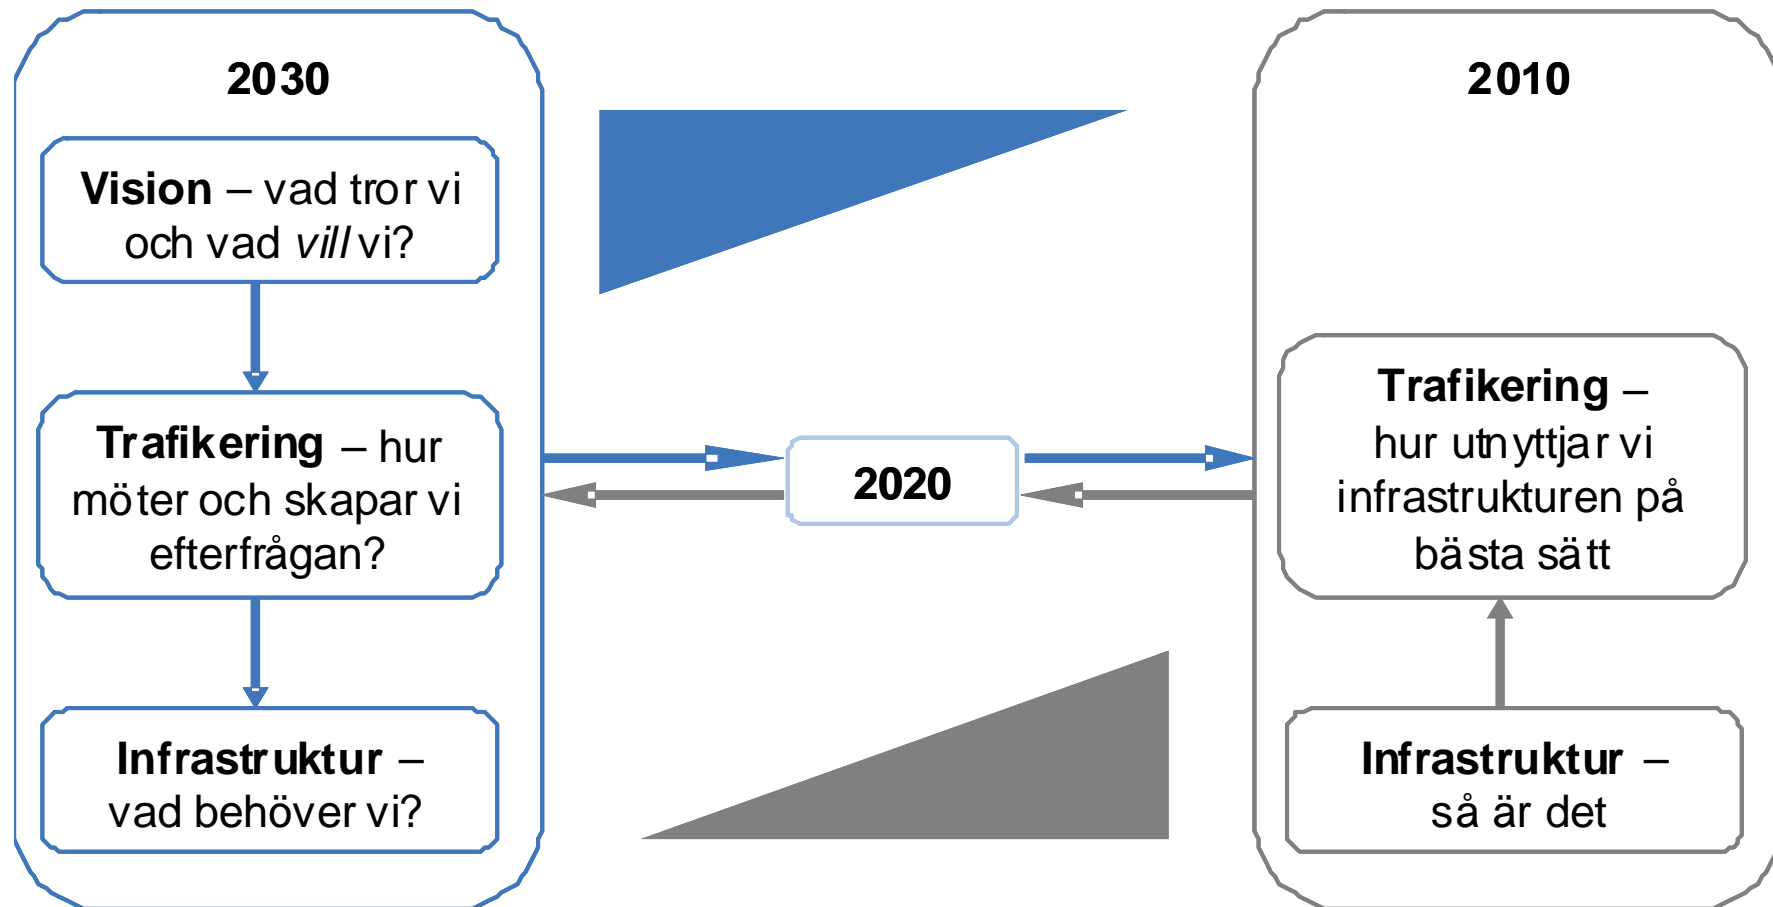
2030

**Vision** – vad tror vi och vad *vill* vi?

**Trafikering** – hur möter och skapar vi efterfrågan?

**Infrastruktur** – vad behöver vi?

2020

2010

**Trafikering** – hur utnyttjar vi infrastrukturen på bästa sätt

**Infrastruktur** – så är det